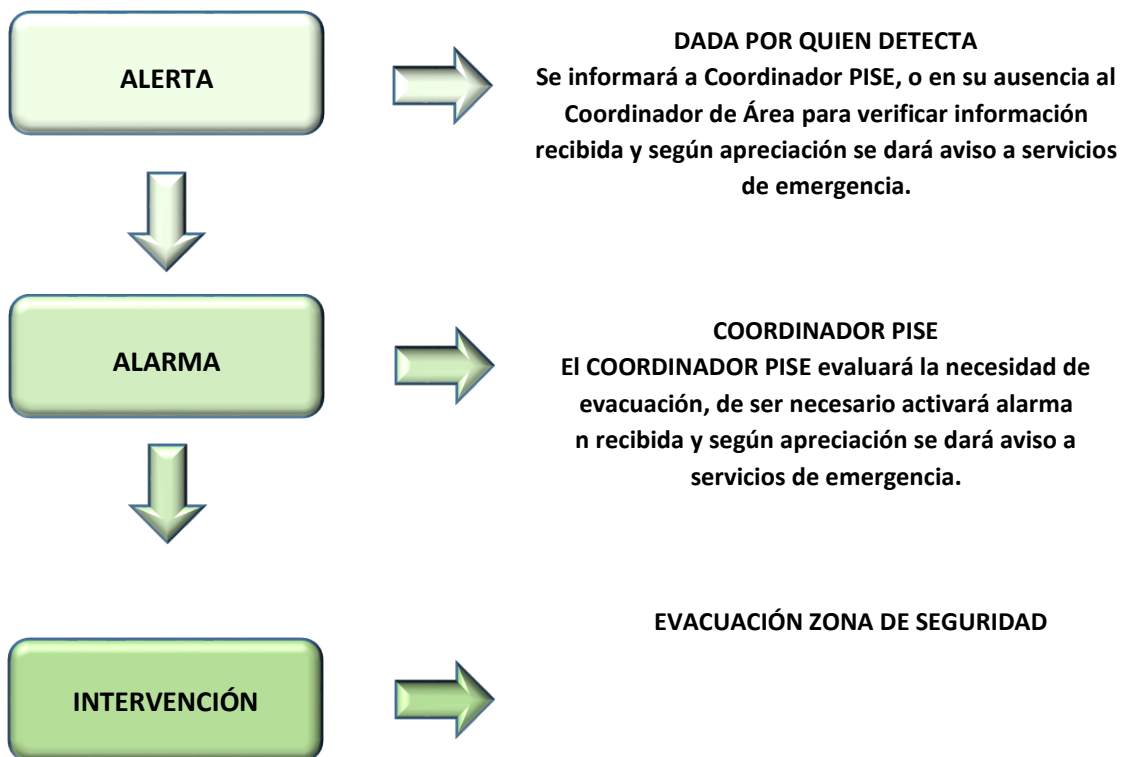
ALERTA

DADA POR QUIEN DETECTA
Se informará a Coordinador PISE, o en su ausencia al Coordinador de Área para verificar información recibida y según apreciación se dará aviso a servicios de emergencia.

ALARMA

COORDINADOR PISE
El COORDINADOR PISE evaluará la necesidad de evacuación, de ser necesario activará alarma n recibida y según apreciación se dará aviso a servicios de emergencia.

INTERVENCIÓN

EVACUACIÓN ZONA DE SEGURIDAD